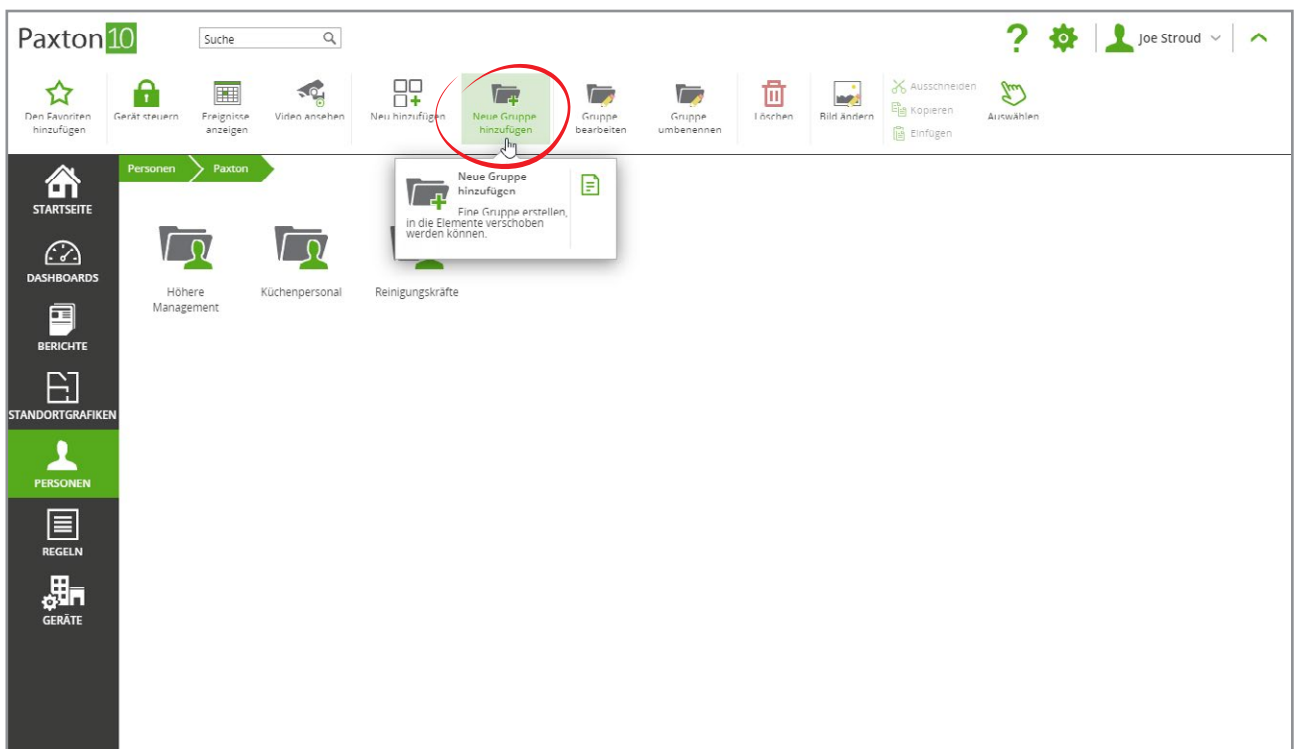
Paxton10

Suche

?

Joe Stroud

Den Favoriten hinzufügen

Gerät steuern

Ereignisse anzeigen

Video ansehen

Neu hinzufügen

Neue Gruppe hinzufügen

Gruppe bearbeiten

Gruppe umbenennen

Löschen

Bild ändern

Ausschneiden

Kopieren

Einfügen

Auswählen

STARTSEITE

DASHBOARDS

BERICHTE

STANDORTGRAFIKEN

PERSONEN

REGELN

GERÄTE

Personen

Paxton

Neue Gruppe hinzufügen

Eine Gruppe erstellen, in die Elemente verschoben werden können.

Höhere Management

Küchenpersonal

Reinigungskräfte